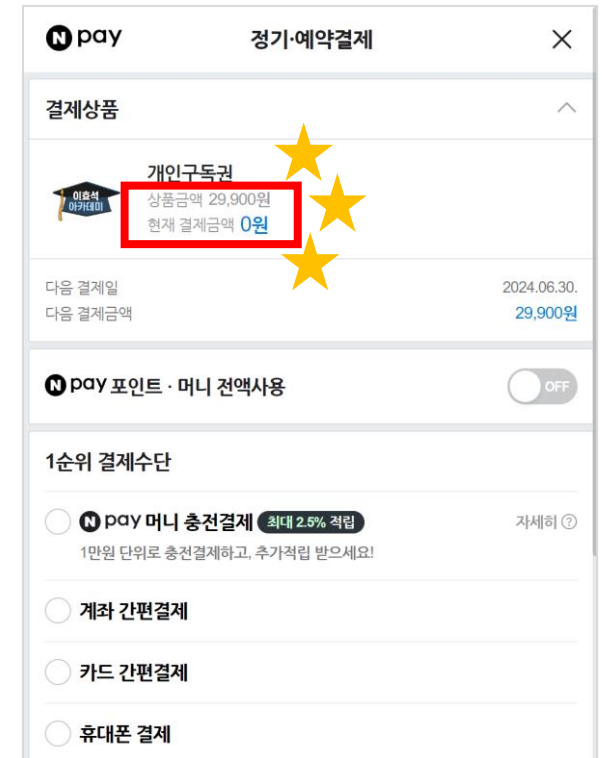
N pay 정기·예약결제 ×

결제상품

이충석 아카데미

개인구독권
상품금액 29,900원
현재 결제금액 0원

다음 결제일 2024.06.30.
다음 결제금액 29,900원

N pay 포인트 · 머니 전액사용 OFF

1순위 결제수단

N pay 머니 충전결제 최대 2.5% 적립 자세히 ⓘ
1만원 단위로 충전결제하고, 추가적립 받으세요!

계좌 간편결제

카드 간편결제

휴대폰 결제